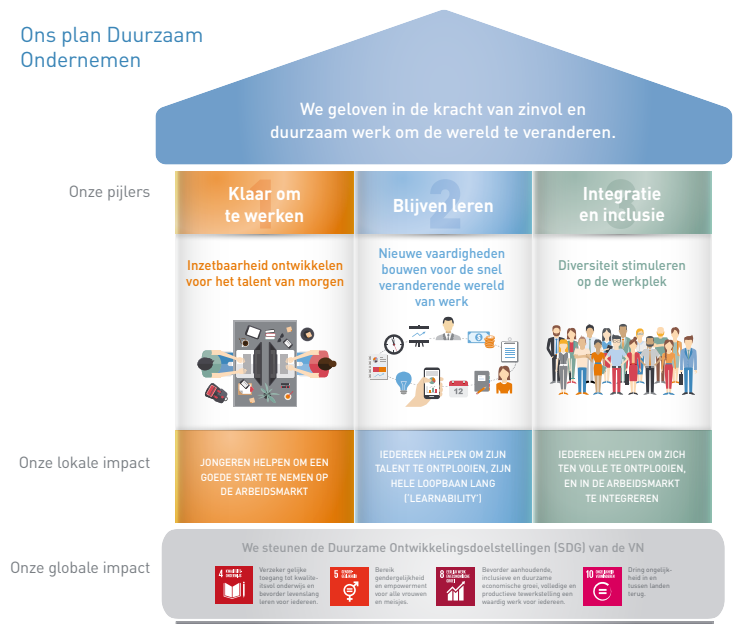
Ons plan Duurzaam Ondernemen

We geloven in de kracht van zinvol en duurzaam werk om de wereld te veranderen.

Onze pijlers

1
Klaar om te werken

Inzetbaarheid ontwikkelen voor het talent van morgen

2
Blijven leren

Nieuwe vaardigheden bouwen voor de snel veranderende wereld van werk

3
Integratie en inclusie

Diversiteit stimuleren op de werkplek

Onze lokale impact

JONGEREN HELPEN OM EEN GOEDE START TE NEMEN OP DE ARBEIDSMARKT

IEDEREEN HELPEN OM ZIJN TALENT TE ONTPLOOIEN, ZIJN HELE LOOPBAAN LANG ('LEARNABILITY')

IEDEREEN HELPEN OM ZICH TEN VOLLE TE ONTPLOOIEN, EN IN DE ARBEIDSMARKT TE INTEGREREN

Onze globale impact

We steunen de Duurzame Ontwikkelingsdoelstellingen (SDG) van de VN

4 KWALITEITS-ONDERWIJS
Verzeker gelijke toegang tot kwaliteitsvol onderwijs en bevorder levenslang leren voor iedereen.

5 GENDER-GELIJKHEID
Bereik gendergelijkheid en empowerment voor alle vrouwen en meisjes.

8 EERLIJK WERK EN ECONOMISCHE GROEI
Bevorder aanhoudende, inclusieve en duurzame economische groei, volledige en productieve tewerkstelling en waardig werk voor iedereen.

10 ONGELIJKHEID VERMINDEREN
Dring ongelijkheid in en tussen landen terug.